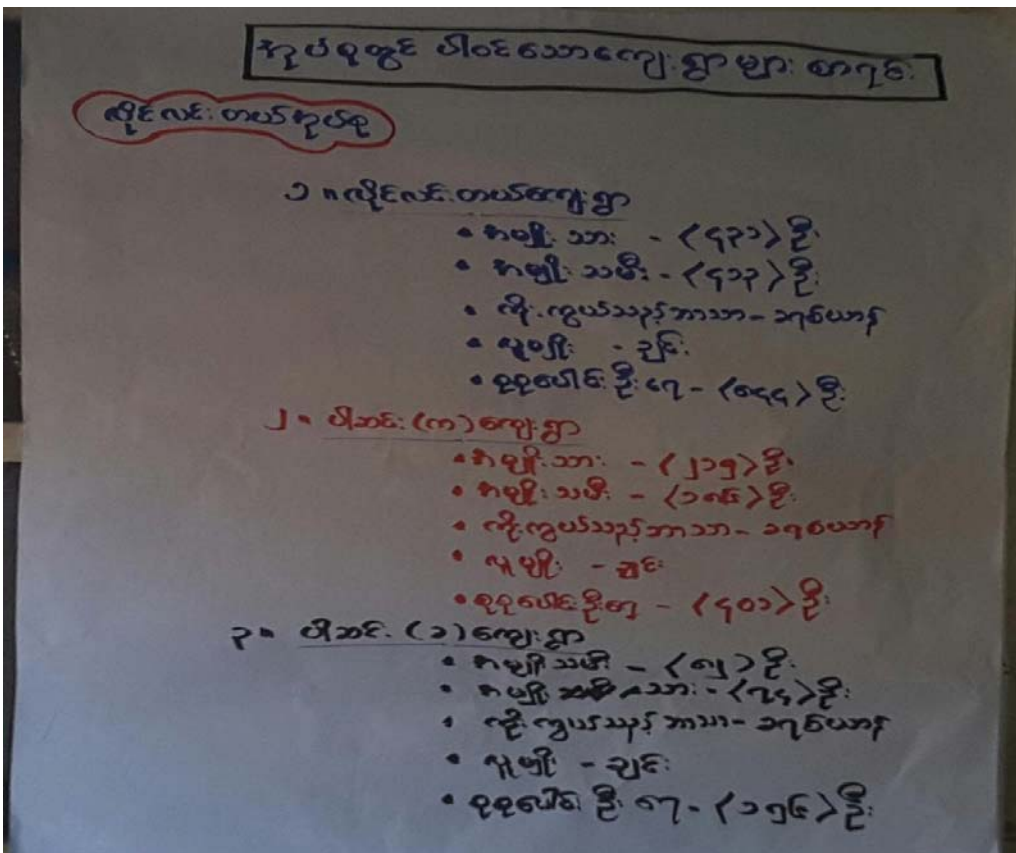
အုပ်စုတွင် ပါဝင်သောကျေးရွာများ စာရင်း

လိုင်လင်းတယ်အုပ်စု

၁။ လိုင်လင်းတယ်ကျေးရွာ
• ကျား - ‹၄၃၁› ဦး
• အမျိုးသမီး - ‹၄၁၃› ဦး
• ကိုးကွယ်သည့်ဘာသာ - ခရစ်ယာန်
• လူမျိုး - ချင်း
• စုစုပေါင်းဦးရေ - ‹၈၄၄› ဦး

၂။ ပါဆင်း (က) ကျေးရွာ
• ကျား - ‹၂၁၅› ဦး
• အမျိုးသမီး - ‹၁၈၆› ဦး
• ကိုးကွယ်သည့်ဘာသာ - ခရစ်ယာန်
• လူမျိုး - ချင်း
• စုစုပေါင်းဦးရေ - ‹၄၀၁› ဦး

၃။ ပါဆင်း (ခ) ကျေးရွာ
• အမျိုးသမီး - ‹၈၅› ဦး
• အမျိုးသား - ‹၇၄› ဦး
• ကိုးကွယ်သည့်ဘာသာ - ခရစ်ယာန်
• လူမျိုး - ချင်း
• စုစုပေါင်းဦးရေ - ‹၁၅၉› ဦး